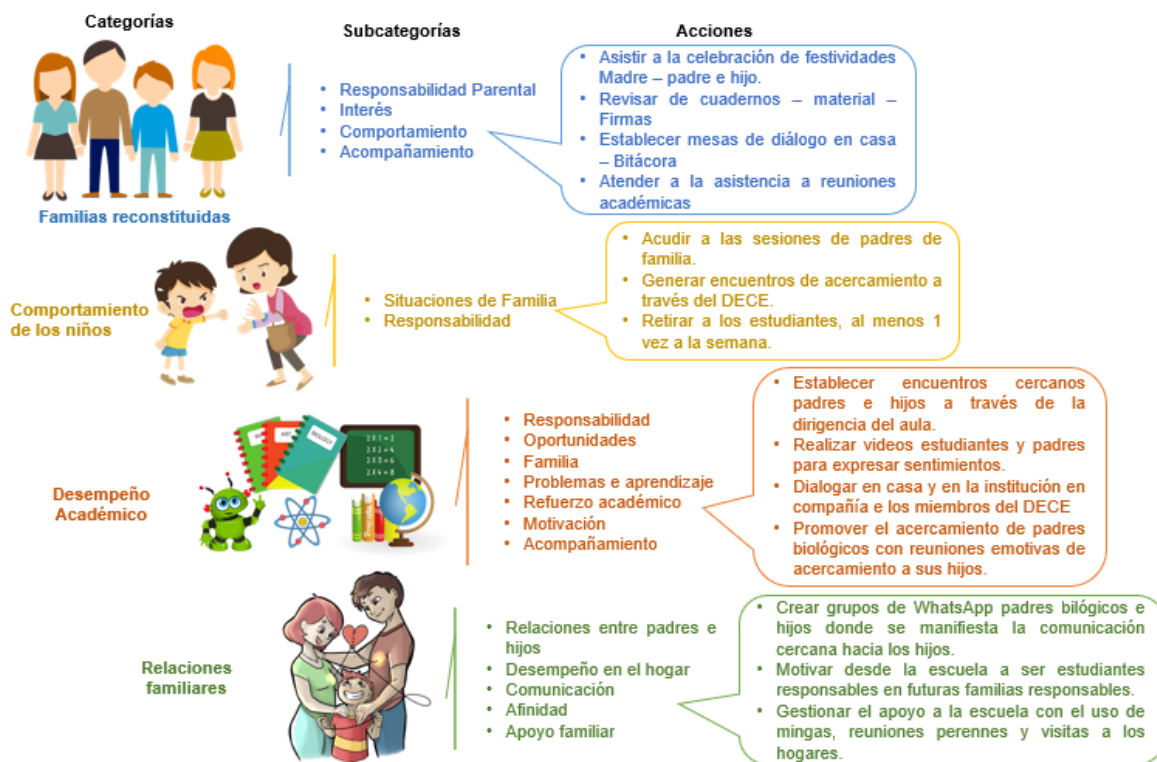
Categorías

Subcategorías

Acciones

Familias reconstituidas

• Responsabilidad Parental
• Interés
• Comportamiento
• Acompañamiento

• Asistir a la celebración de festividades Madre – padre e hijo.
• Revisar de cuadernos – material – Firmas
• Establecer mesas de diálogo en casa – Bitácora
• Atender a la asistencia a reuniones académicas

Comportamiento de los niños

• Situaciones de Familia
• Responsabilidad

• Acudir a las sesiones de padres de familia.
• Generar encuentros de acercamiento a través del DECE.
• Retirar a los estudiantes, al menos 1 vez a la semana.

Desempeño Académico

2 X 1 = 1
2 X 2 = 4
2 X 3 = 6
2 X 4 = 8

• Responsabilidad
• Oportunidades
• Familia
• Problemas e aprendizaje
• Refuerzo académico
• Motivación
• Acompañamiento

• Establecer encuentros cercanos padres e hijos a través de la dirigencia del aula.
• Realizar videos estudiantes y padres para expresar sentimientos.
• Dialogar en casa y en la institución en compañía e los miembros del DECE
• Promover el acercamiento de padres biológicos con reuniones emotivas de acercamiento a sus hijos.

Relaciones familiares

• Relaciones entre padres e hijos
• Desempeño en el hogar
• Comunicación
• Afinidad
• Apoyo familiar

• Crear grupos de WhatsApp padres bilógicos e hijos donde se manifiesta la comunicación cercana hacia los hijos.
• Motivar desde la escuela a ser estudiantes responsables en futuras familias responsables.
• Gestionar el apoyo a la escuela con el uso de mingas, reuniones perennes y visitas a los hogares.